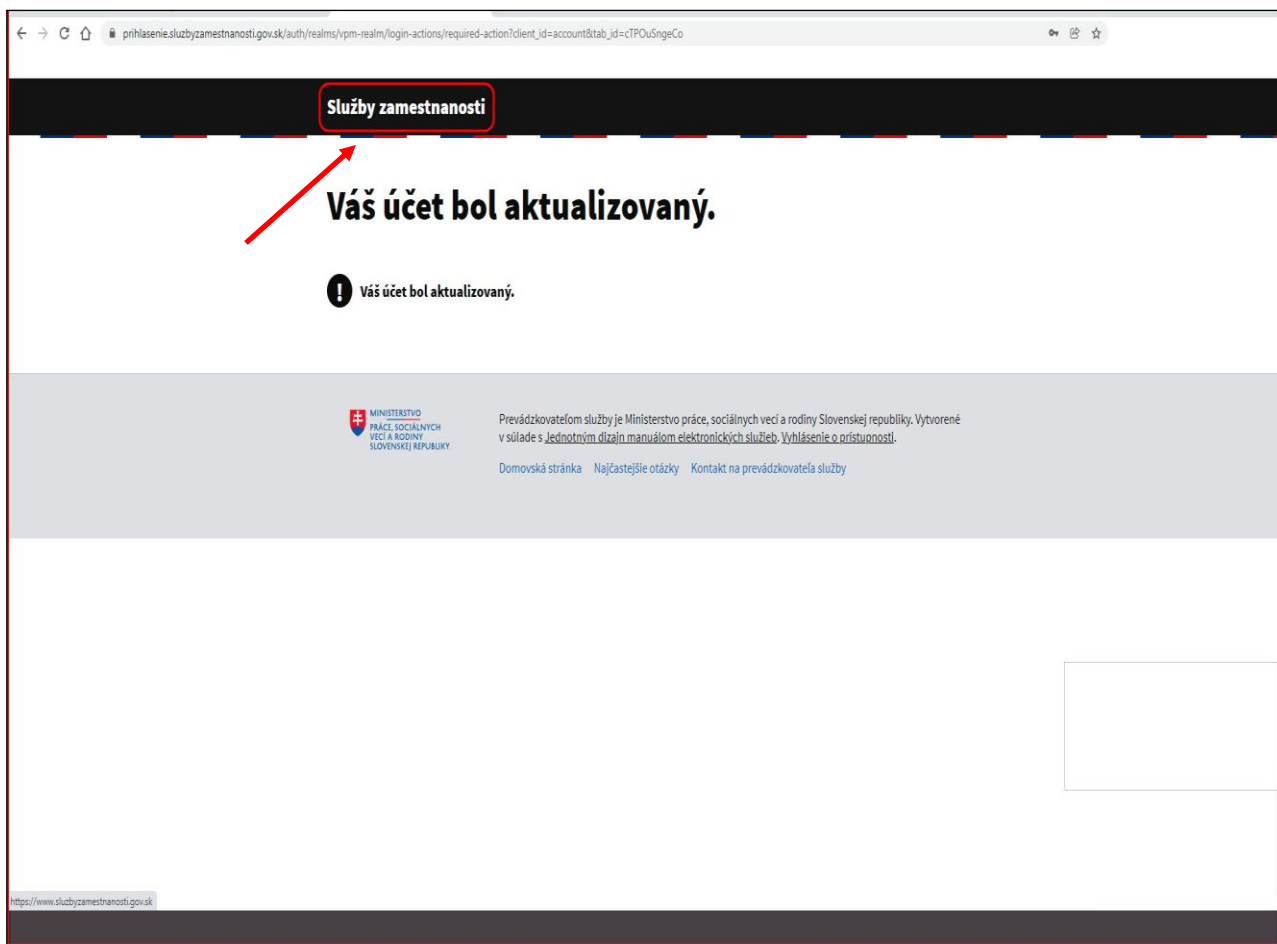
prihlasenie.sluzbyzamestnanosti.gov.sk/auth/realms/vpm-realm/login-actions/required-action?client_id=account&tab_id=cTPOuSngeCo

Služby zamestnanosti

Váš účet bol aktualizovaný.

Váš účet bol aktualizovaný.

MINISTERSTVO PRÁCE, SOCIÁLNYCH VECÍ A RODINY SLOVENSKEJ REPUBLIKY

Prevádzkovateľom služby je Ministerstvo práce, sociálnych vecí a rodiny Slovenskej republiky. Vytvorené v súlade s Jednotným dizajn manuálom elektronických služieb. Vyhlásenie o prístupnosti.

Domovská stránka Najčastejšie otázky Kontakt na prevádzkovateľa služby

https://www.sluzbyzamestnanosti.gov.sk